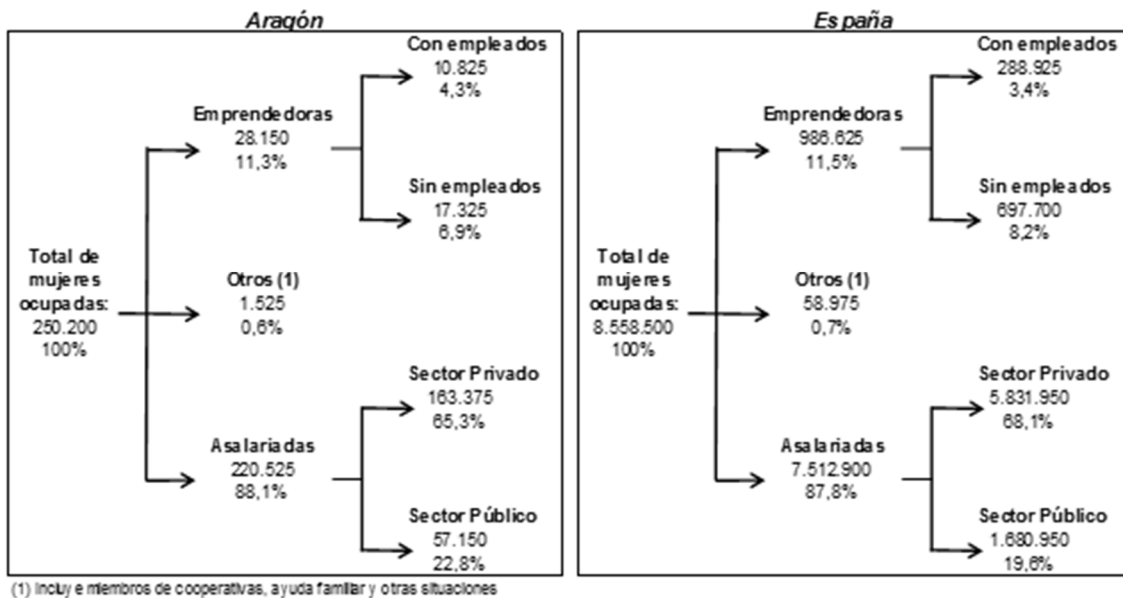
Aragón

Total de mujeres ocupadas: 250.200 100%

Emprendedoras 28.150 11,3%

Con empleados 10.825 4,3%

Sin empleados 17.325 6,9%

Otros (1) 1.525 0,6%

Asalariadas 220.525 88,1%

Sector Privado 163.375 65,3%

Sector Público 57.150 22,8%

España

Total de mujeres ocupadas: 8.558.500 100%

Emprendedoras 986.625 11,5%

Con empleados 288.925 3,4%

Sin empleados 697.700 8,2%

Otros (1) 58.975 0,7%

Asalariadas 7.512.900 87,8%

Sector Privado 5.831.950 68,1%

Sector Público 1.680.950 19,6%

(1) Incluye miembros de cooperativas, ayuda familiar y otras situaciones